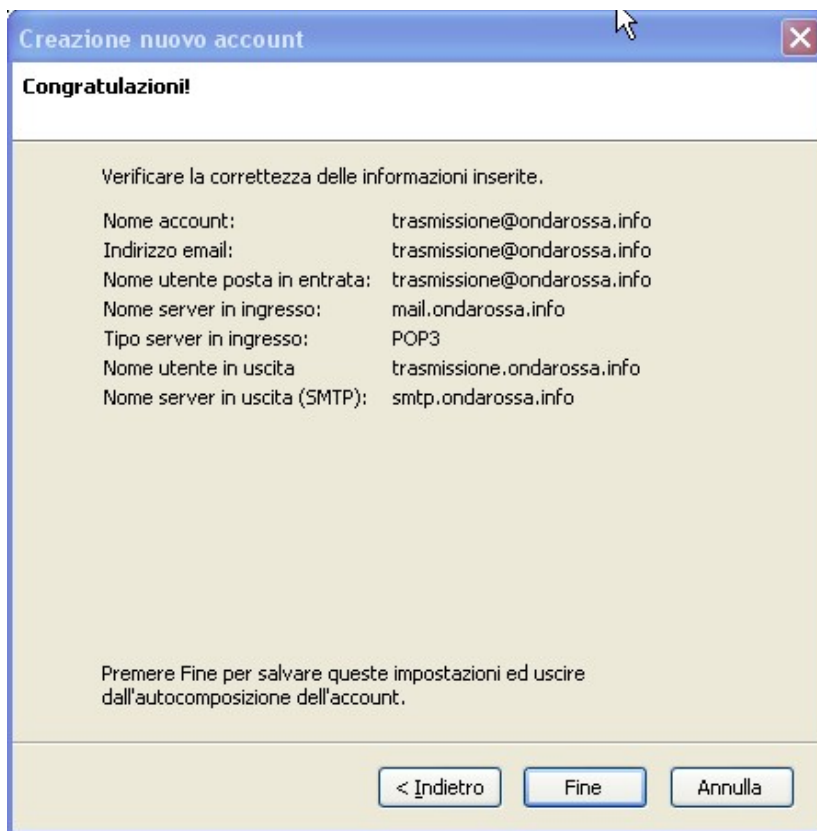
Creazione nuovo account

Congratulazioni!

Verificare la correttezza delle informazioni inserite.

| | |
|---|---|
| Nome account: | trasmissione@ondarossa.info |
| Indirizzo email: | trasmissione@ondarossa.info |
| Nome utente posta in entrata: | trasmissione@ondarossa.info |
| Nome server in ingresso: | mail.ondarossa.info |
| Tipo server in ingresso: | POP3 |
| Nome utente in uscita | trasmissione.ondarossa.info |
| Nome server in uscita (SMTP): | smtp.ondarossa.info |

Premere Fine per salvare queste impostazioni ed uscire dall'autocomposizione dell'account.

< Indietro   Fine   Annulla